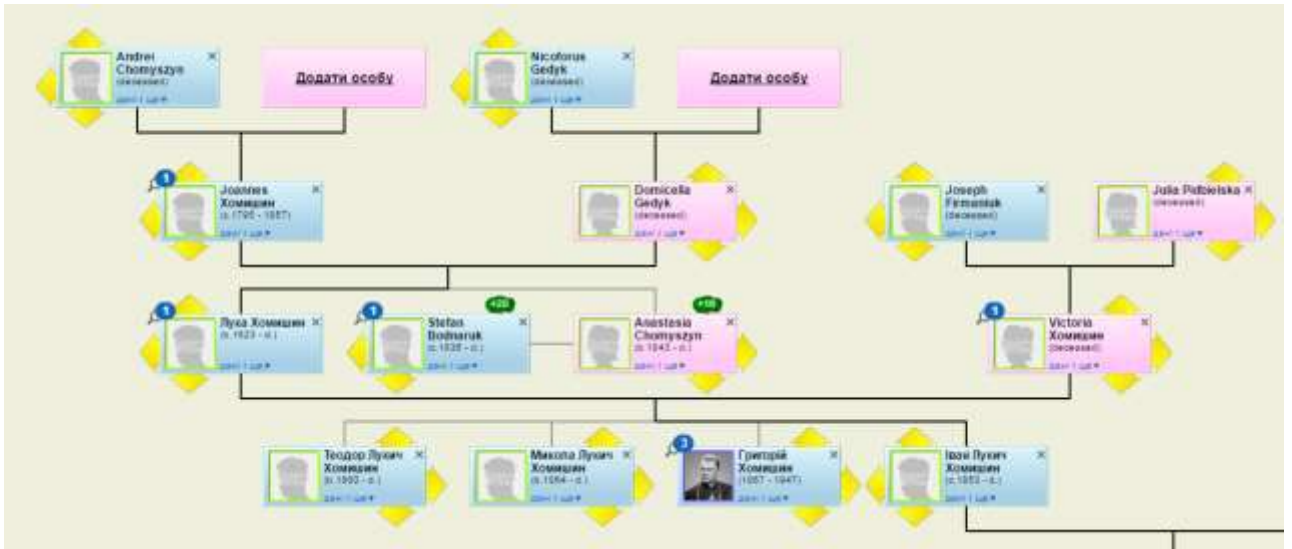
Andrei Chomyszyn
(deceased)
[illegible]

Додати особу

Nicoforus Gedyk
(deceased)
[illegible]

Додати особу

1
Joannes Хомишин
(c.1795 - 1857)
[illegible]

Domicella Gedyk
(deceased)
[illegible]

Joseph Firmaniuk
(deceased)
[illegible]

Julia Pidbielska
(deceased)
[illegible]

1
Лука Хомишин
(c.1823 - d.)
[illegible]

1
+20
Stefan Bodnaruk
(c.1838 - d.)
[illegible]

+10
Anastasia Chomyszyn
(c.1843 - d.)
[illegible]

3
Victoria Хомишин
(deceased)
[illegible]

Теодор Лукич Хомишин
(c.1860 - d.)
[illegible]

Микола Лукич Хомишин
(c.1864 - d.)
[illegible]

3
Григорій Хомишин
(1867 - 1947)
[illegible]

Іван Лукич Хомишин
(c.1853 - d.)
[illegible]